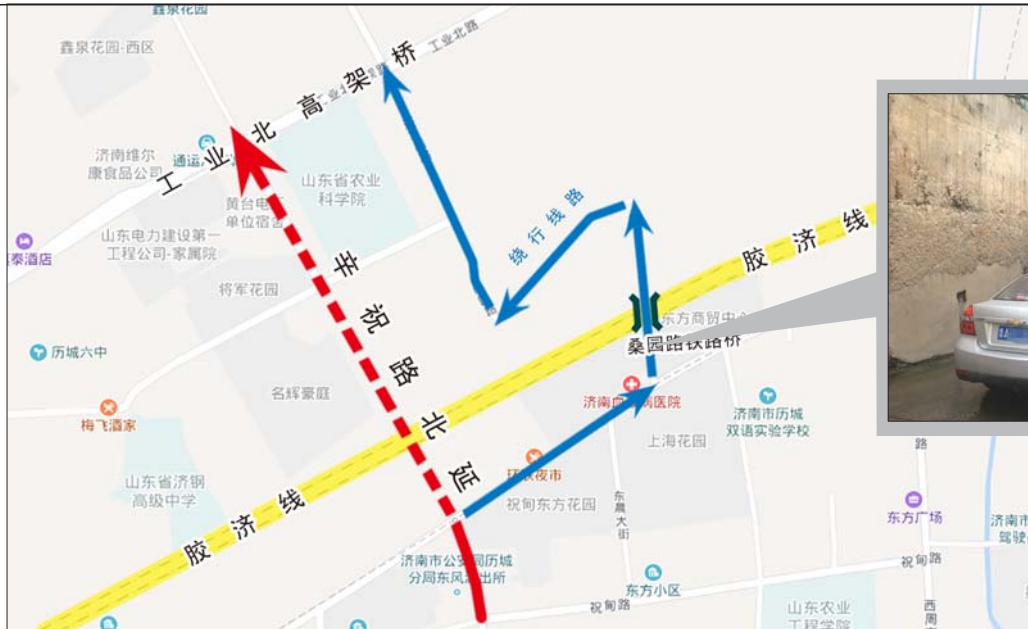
鑫泉花园
鑫泉花园-西区
工业北路
工业北高架桥
济南维尔康食品公司
通运
山东省农业科学院
黄台电厂单位宿舍
山东电力建设第一工程公司-家属院
泰酒店
将军花园
辛祝路北延
绕行线路
胶济线
东方商贸中心
桑园路铁路桥
历城六中
名辉豪庭
济南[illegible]医院
济南市历城双语实验学校
梅飞酒家
上海花园
山东省济钢高级中学
环联夜市
祝甸东方花园
东晨大街
东方广场
济南市公安局历城分局东风派出所
东方小区
祝甸路
祝甸路
山东农业工程学院
西周
济南市驾驶